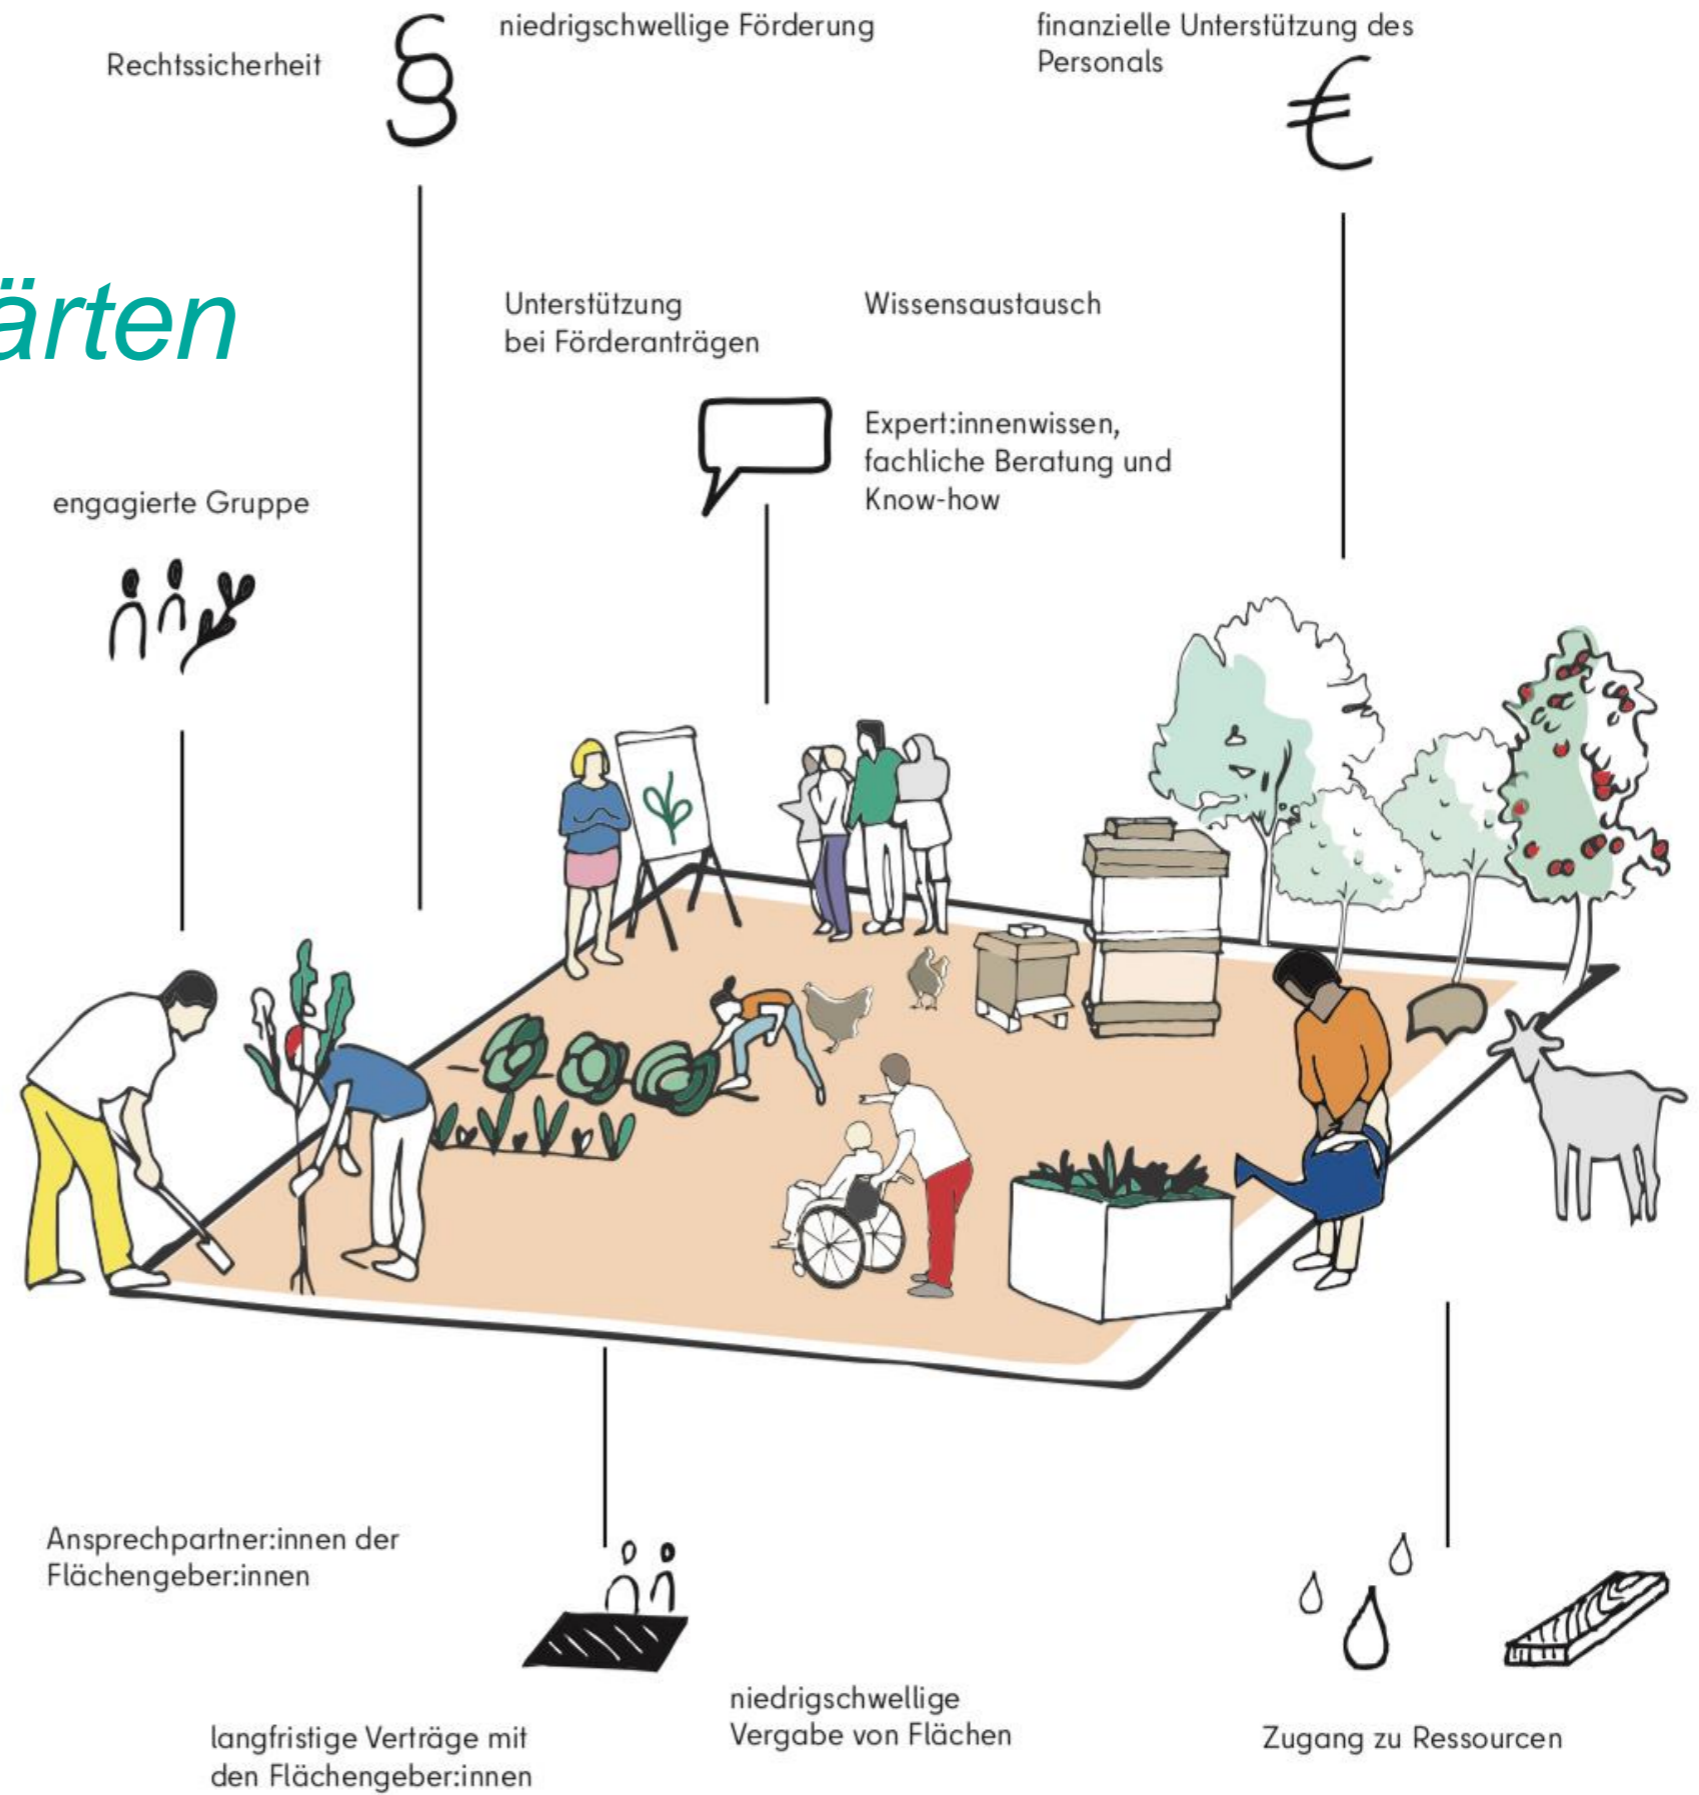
Rechtssicherheit

niedrigschwellige Förderung

finanzielle Unterstützung des Personals

ärten

Unterstützung bei Förderanträgen

Wissensaustausch

Expert:innenwissen, fachliche Beratung und Know-how

engagierte Gruppe

Ansprechpartner:innen der Flächengeber:innen

langfristige Verträge mit den Flächengeber:innen

niedrigschwellige Vergabe von Flächen

Zugang zu Ressourcen